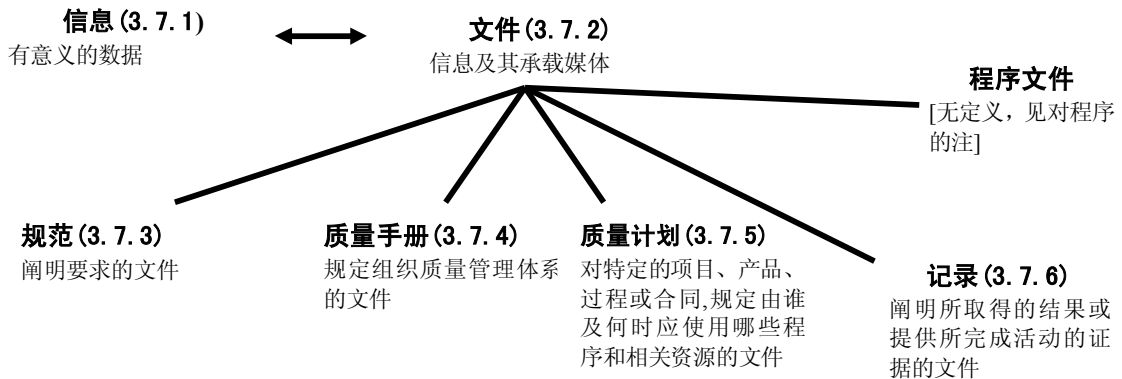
信息(3.7.1)
有意义的数据

文件(3.7.2)
信息及其承载媒体

程序文件
[无定义，见对程序的注]

规范(3.7.3)
阐明要求的文件

质量手册(3.7.4)
规定组织质量管理体系的文件

质量计划(3.7.5)
对特定的项目、产品、过程或合同,规定由谁及何时应使用哪些程序和相关资源的文件

记录(3.7.6)
阐明所取得的结果或提供所完成活动的证据的文件